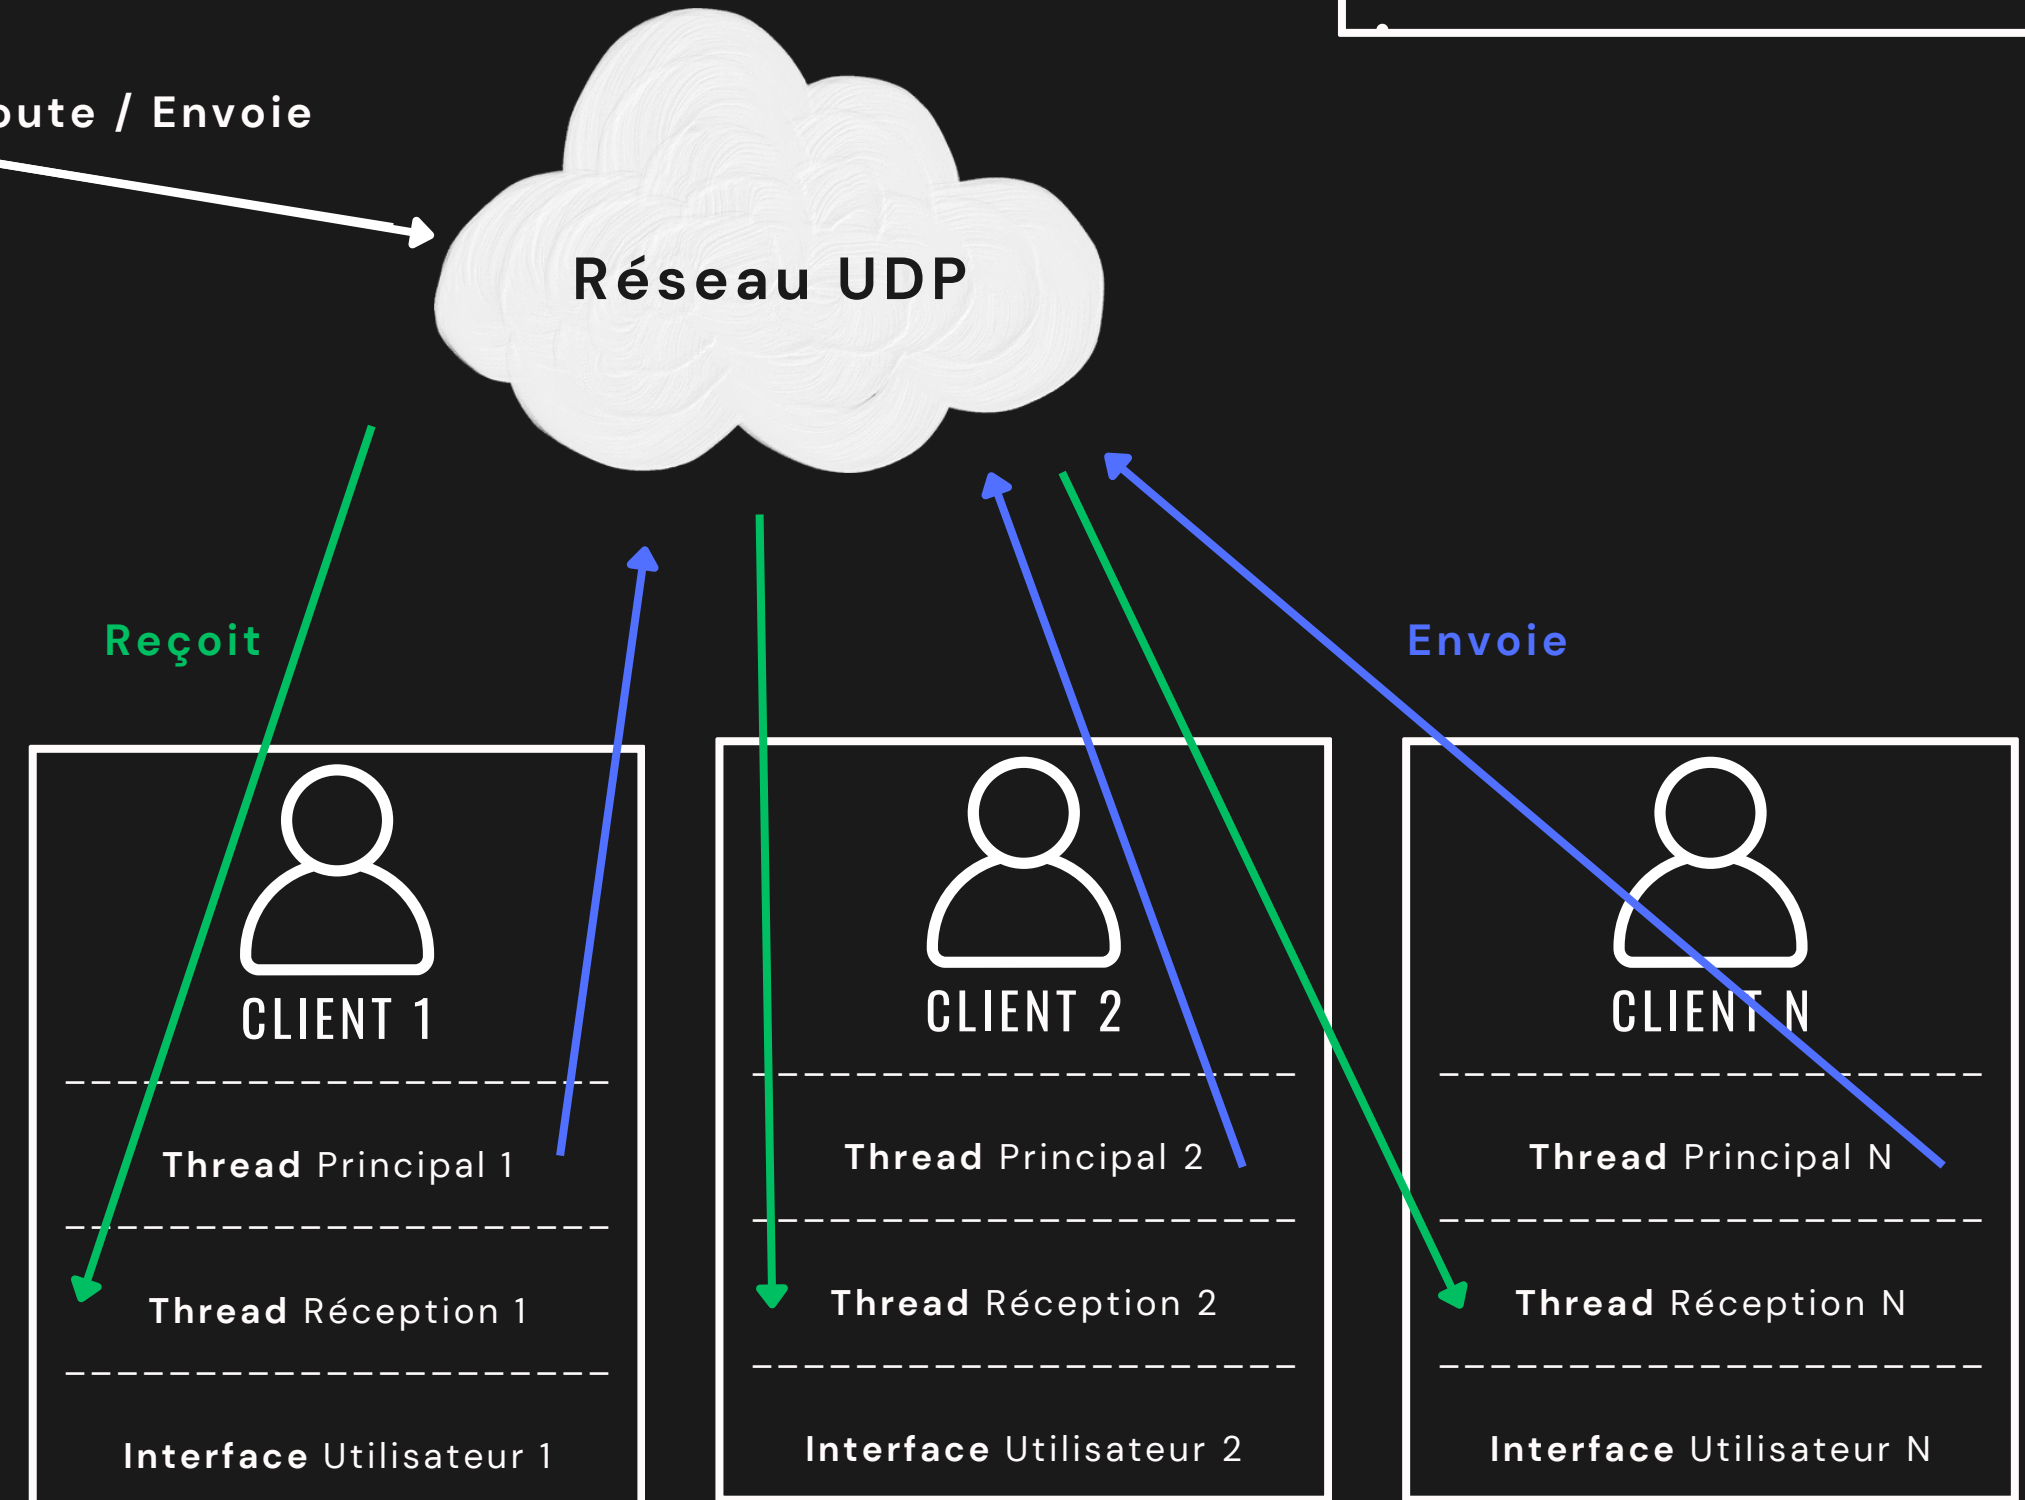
oute / Envoie

Réseau UDP

Reçoit

Envoie

CLIENT 1

Thread Principal 1

Thread Réception 1

Interface Utilisateur 1

CLIENT 2

Thread Principal 2

Thread Réception 2

Interface Utilisateur 2

CLIENT N

Thread Principal N

Thread Réception N

Interface Utilisateur N